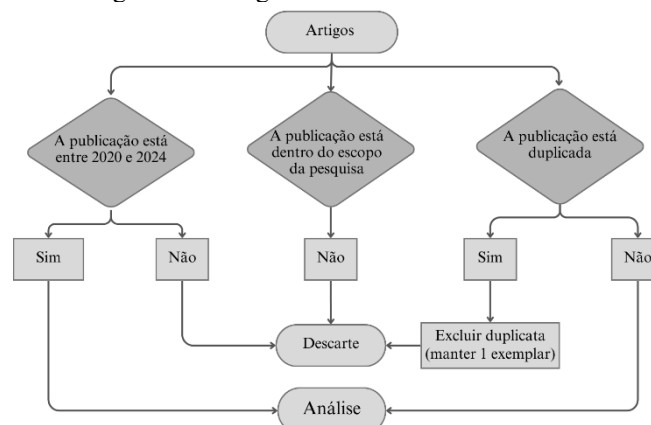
Artigos

A publicação está entre 2020 e 2024

A publicação está dentro do escopo da pesquisa

A publicação está duplicada

Sim

Não

Não

Sim

Nã

Descarte

Excluir duplicata (manter 1 exemplar)

Análise